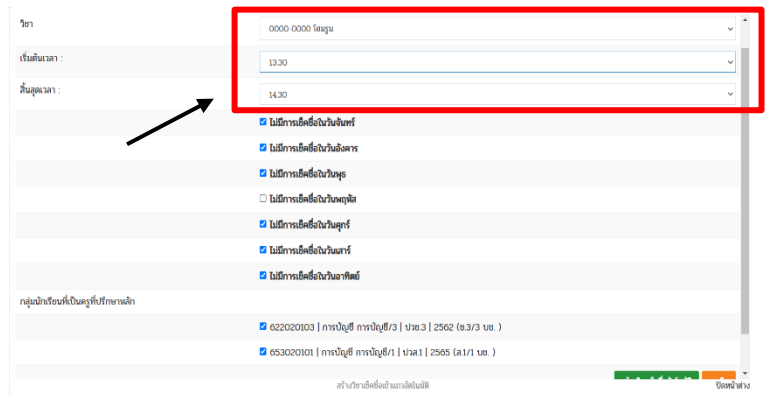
วิชา
0000-0000 โฮมรูม

เริ่มต้นเวลา :
13.30

สิ้นสุดเวลา :
14.30

☑ ไม่มีการเช็คชื่อในวันจันทร์
☑ ไม่มีการเช็คชื่อในวันอังคาร
☑ ไม่มีการเช็คชื่อในวันพุธ
☐ ไม่มีการเช็คชื่อในวันพฤหัส
☑ ไม่มีการเช็คชื่อในวันศุกร์
☑ ไม่มีการเช็คชื่อในวันเสาร์
☑ ไม่มีการเช็คชื่อในวันอาทิตย์

กลุ่มนักเรียนที่เป็นครูที่ปรึกษาหลัก

☑ 622020103 | การบัญชี การบัญชี/3 | ปวช.3 | 2562 (ช.3/3 บช. )
☑ 653020101 | การบัญชี การบัญชี/1 | ปวส.1 | 2565 (ส.1/1 บช. )

สร้างวิชาเช็คชื่อเข้าแถวอัตโนมัติ
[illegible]
ปิดหน้าต่าง